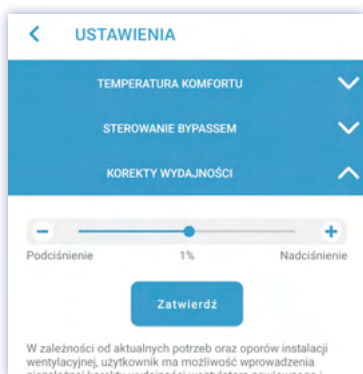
USTAWIENIA

TEMPERATURA KOMFORTU

STEROWANIE BYPASSEM

KOREKTY WYDAJNOŚCI

−

+

Podciśnienie

1%

Nadciśnienie

Zatwierdź

W zależności od aktualnych potrzeb oraz oporów instalacji wentylacyjnej, użytkownik ma możliwość wprowadzenia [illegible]